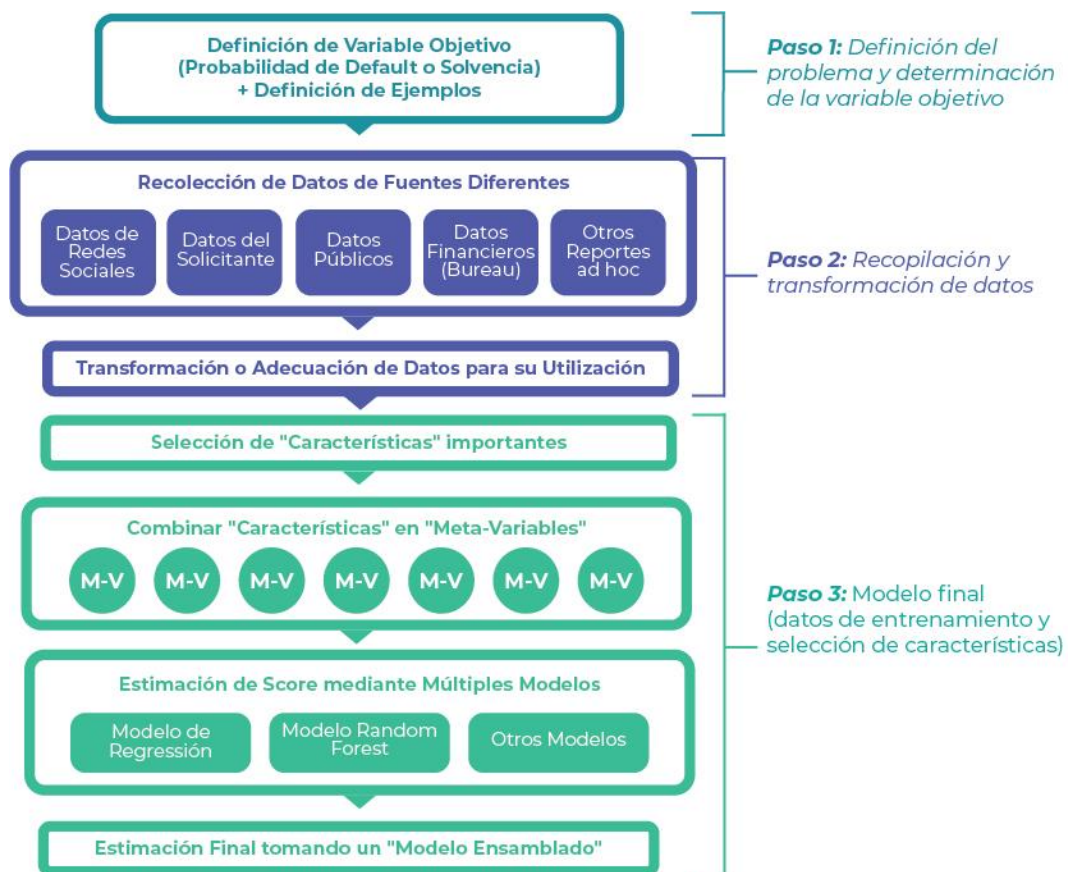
Definición de Variable Objetivo
(Probabilidad de Default o Solvencia)
+ Definición de Ejemplos

Paso 1: Definición del problema y determinación de la variable objetivo

Recolección de Datos de Fuentes Diferentes

Datos de Redes Sociales

Datos del Solicitante

Datos Públicos

Datos Financieros (Bureau)

Otros Reportes ad hoc

Paso 2: Recopilación y transformación de datos

Transformación o Adecuación de Datos para su Utilización

Selección de "Características" importantes

Combinar "Características" en "Meta-Variables"

M-V M-V M-V M-V M-V M-V M-V

Paso 3: Modelo final (datos de entrenamiento y selección de características)

Estimación de Score mediante Múltiples Modelos

Modelo de Regressión

Modelo Random Forest

Otros Modelos

Estimación Final tomando un "Modelo Ensamblado"